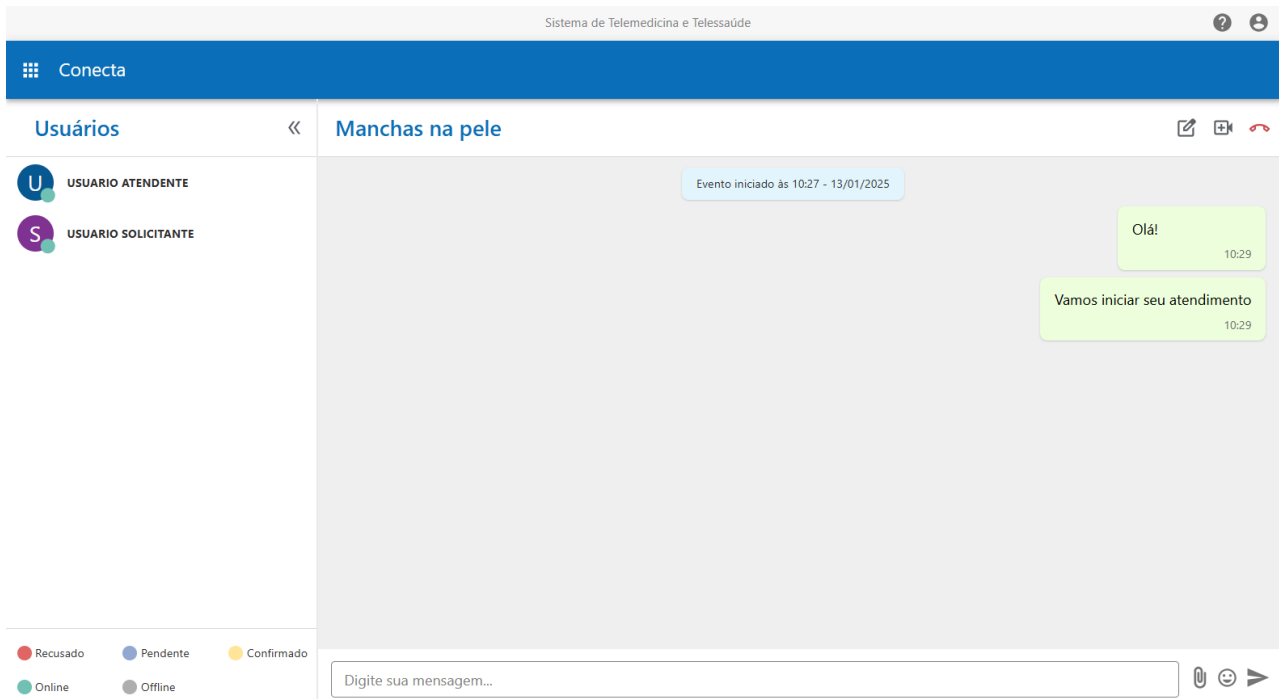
Sistema de Telemedicina e Telessaúde

Conecta

Usuários

U USUARIO ATENDENTE

S USUARIO SOLICITANTE

Recusado Pendente Confirmado
Online Offline

Manchas na pele

Evento iniciado às 10:27 - 13/01/2025

Olá!
10:29

Vamos iniciar seu atendimento
10:29

Digite sua mensagem...